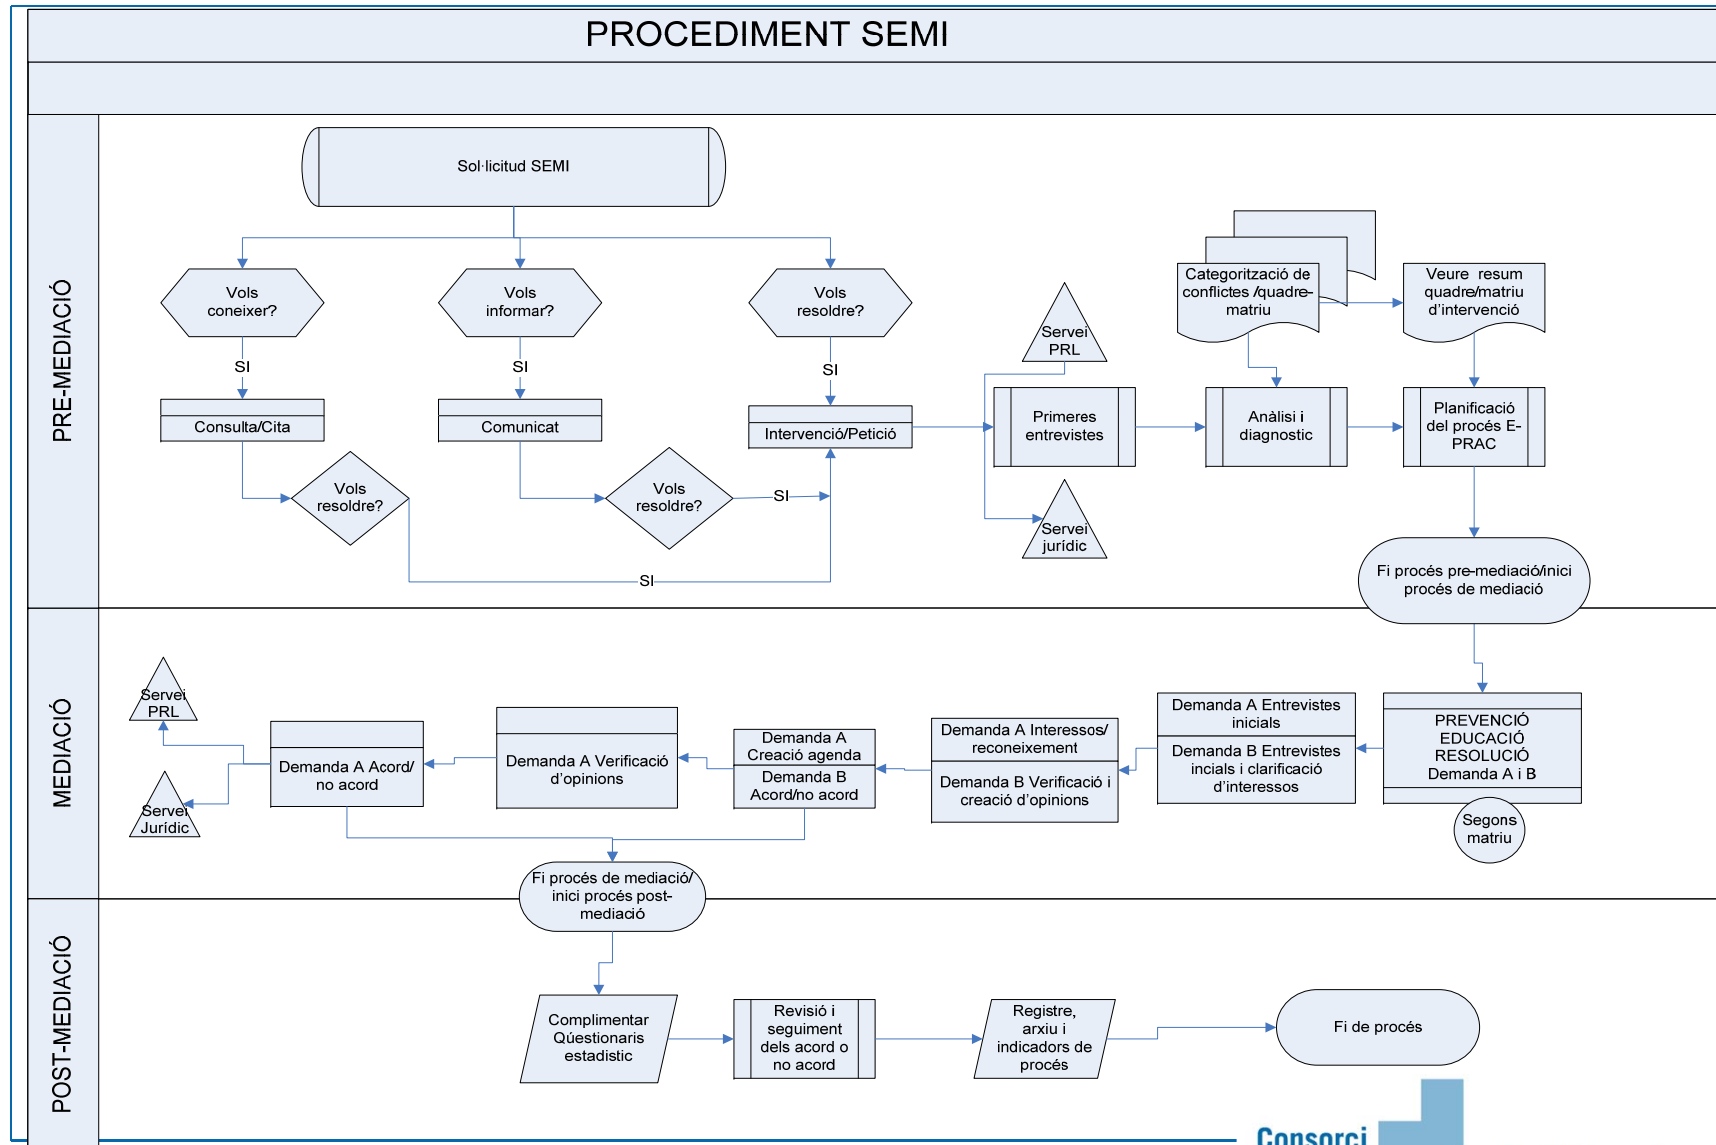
PROCEDIMENT SEMI

PRE-MEDIACIÓ

Sol·licitud SEMI

Vols conèixer?

SI

Consulta/Cita

Vols informar?

SI

Comunicat

Vols resoldre?

SI

Intervenció/Petició

Vols resoldre?

Vols resoldre?

SI

SI

Servei PRL

Primeres entrevistes

Servei jurídic

Categorització de conflictes /quadre-matriu

Anàlisi i diagnostic

Veure resum quadre/matriu d'intervenció

Planificació del procés E-PRAC

Fi procés pre-mediació/inici procés de mediació

MEDIACIÓ

PREVENCIÓ EDUCACIÓ RESOLUCIÓ Demanda A i B

Segons matriu

Demanda A Entrevistes inicials

Demanda B Entrevistes incials i clarificació d'interessos

Demanda A Interessos/ reconeixement

Demanda B Verificació i creació d'opinions

Demanda A Creació agenda

Demanda B Acord/no acord

Demanda A Verificació d'opinions

Demanda A Acord/ no acord

Servei PRL

Servei Jurídic

Fi procés de mediació/ inici procés post-mediació

POST-MEDIACIÓ

Complimentar Qüestionaris estadistic

Revisió i seguiment dels acord o no acord

Registre, arxiu i indicadors de procés

Fi de procés

Consorci